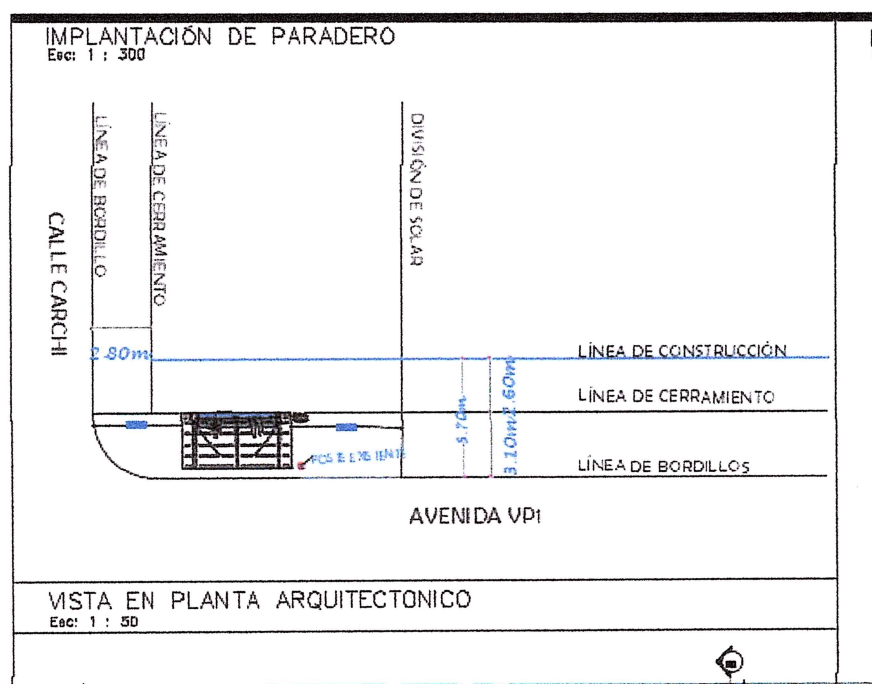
IMPLANTACIÓN DE PARADERO
Esc: 1 : 300

LÍNEA DE BORDILLO

LÍNEA DE CERRAMIENTO

DIVISIÓN DE SOLAR

CALLE CARCHI

2.80m

LÍNEA DE CONSTRUCCIÓN

LÍNEA DE CERRAMIENTO

5.70m

2.60m

3.10m

POSTE EXISTENTE

LÍNEA DE BORDILLOS

AVENIDA VP1

VISTA EN PLANTA ARQUITECTONICO
Esc: 1 : 50